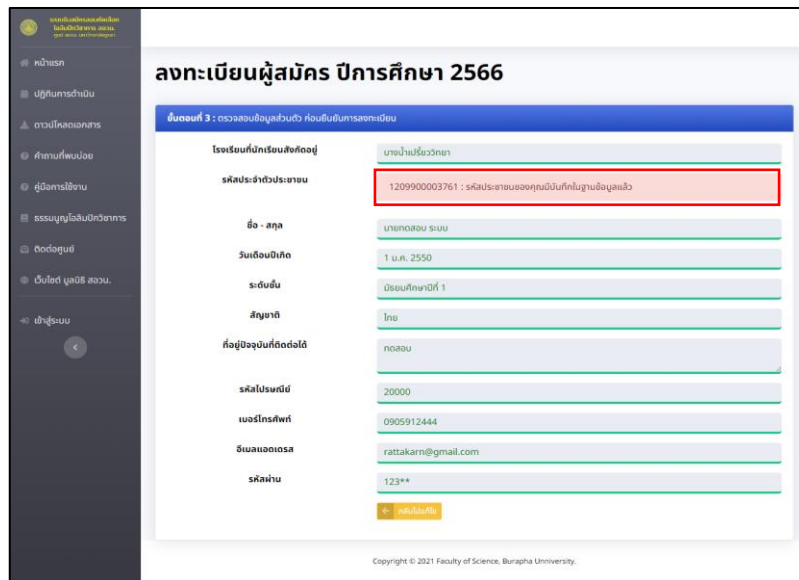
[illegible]

หน้าแรก
ปฏิทินการดำเนิน
ดาวน์โหลดเอกสาร
คำถามที่พบบ่อย
คู่มือการใช้งาน
ธรรมนูญโอลิมปิกวิชาการ
ติดต่อศูนย์
เว็บไซต์ มูลนิธิ สอวน.
เข้าสู่ระบบ

ลงทะเบียนผู้สมัคร ปีการศึกษา 2566

ขั้นตอนที่ 3 : ตรวจสอบข้อมูลส่วนตัว ก่อนยืนยันการลงทะเบียน

| | |
|---|---|
| โรงเรียนที่นักเรียนสังกัดอยู่ | บางน้ำเปรี้ยววิทยา |
| รหัสประจำตัวประชาชน | 1209900003761 : รหัสประชาชนของคุณมีบันทึกในฐานข้อมูลแล้ว |
| ชื่อ - สกุล | นายทดสอบ ระบบ |
| วันเดือนปีเกิด | 1 ม.ค. 2550 |
| ระดับชั้น | มัธยมศึกษาปีที่ 1 |
| สัญชาติ | ไทย |
| ที่อยู่ปัจจุบันที่ติดต่อได้ | ทดสอบ |
| รหัสไปรษณีย์ | 20000 |
| เบอร์โทรศัพท์ | 0905912444 |
| อีเมลแอดเดรส | rattakarn@gmail.com |
| รหัสผ่าน | 123** |

← กลับไปแก้ไข

Copyright © 2021 Faculty of Science, Burapha Unniversity.